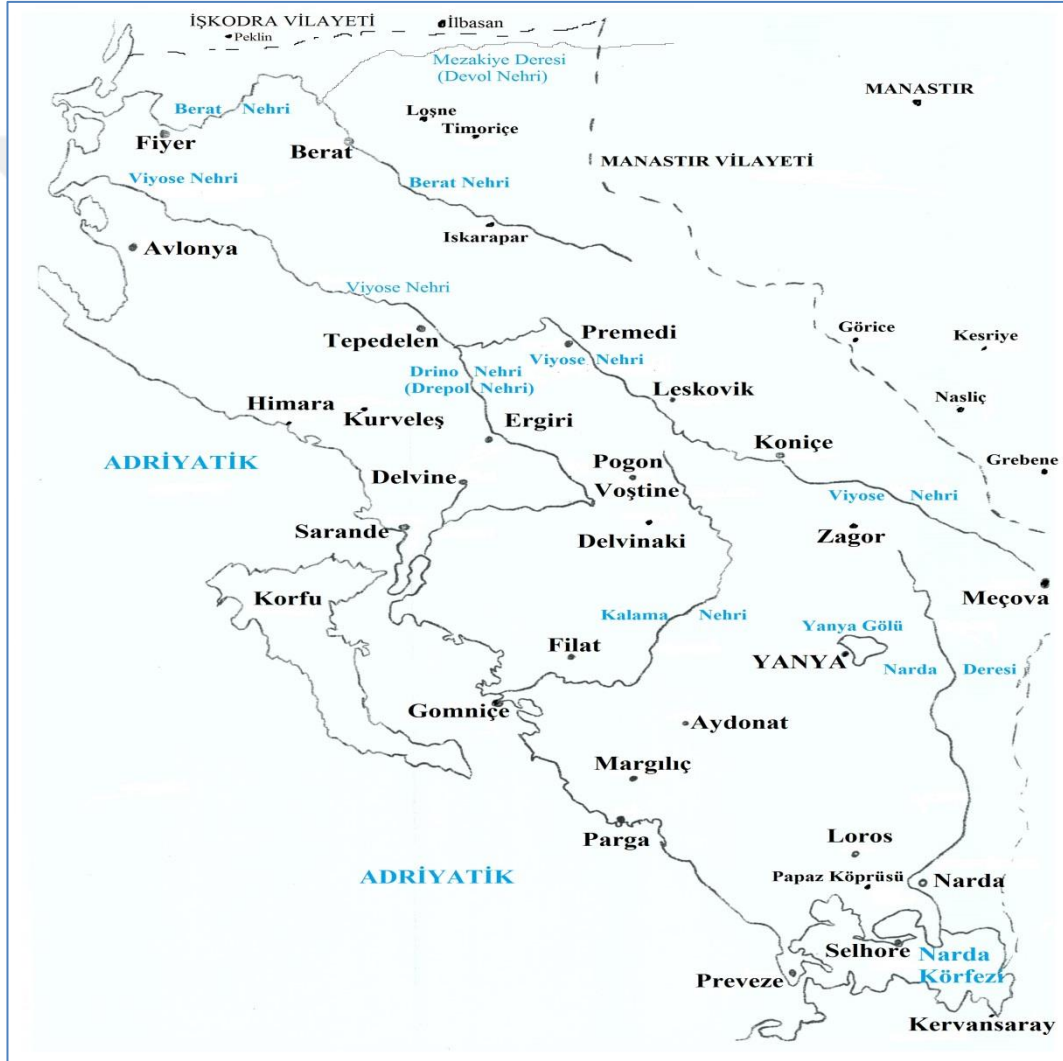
İŞKODRA VİLAYETİ
Peklin
İlbasan
Mezakiye Deresi (Devol Nehri)
MANASTIR
Berat Nehri
Loşne
Timoriçe
Fiyer
Berat
MANASTIR VİLAYETİ
Viyose Nehri
Berat Nehri
Iskarapar
Avlonya
Viyose Nehri
Premedi
Görice
Kesriye
Tepedelen
Viyose Nehri
Drino Nehri (Drepol Nehri)
Leskovik
Nasliç
Himara
Kurveleş
Ergiri
Koniçe
ADRİYATİK
Pogon
Grebene
Delvine
Voştine
Viyose Nehri
Sarande
Delvinaki
Zagor
Korfu
Meçova
Kalama Nehri
Yanya Gölü
Filat
YANYA
Narda Deresi
Gomniçe
Aydonat
Margılıç
Parga
Loros
ADRİYATİK
Papaz Köprüsü
Narda
Selhore
Narda Körfezi
Preveze
Kervansaray